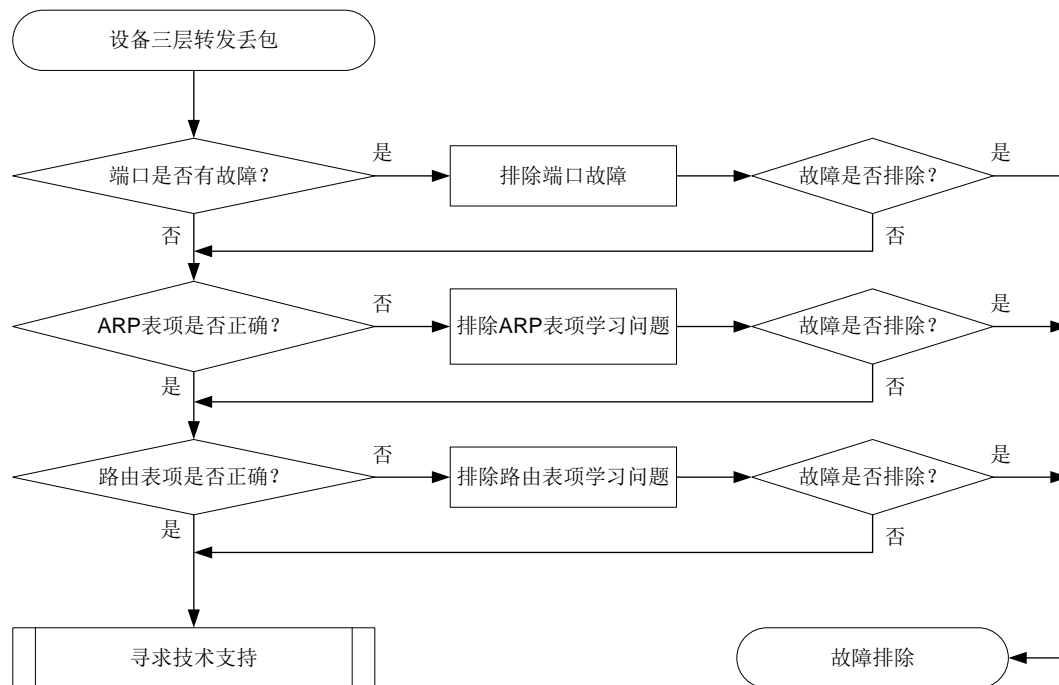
设备三层转发丢包

端口是否有故障？

是

排除端口故障

故障是否排除？

是

否

否

ARP表项是否正确？

否

排除ARP表项学习问题

故障是否排除？

是

是

否

路由表项是否正确？

否

排除路由表项学习问题

故障是否排除？

是

是

否

寻求技术支持

故障排除